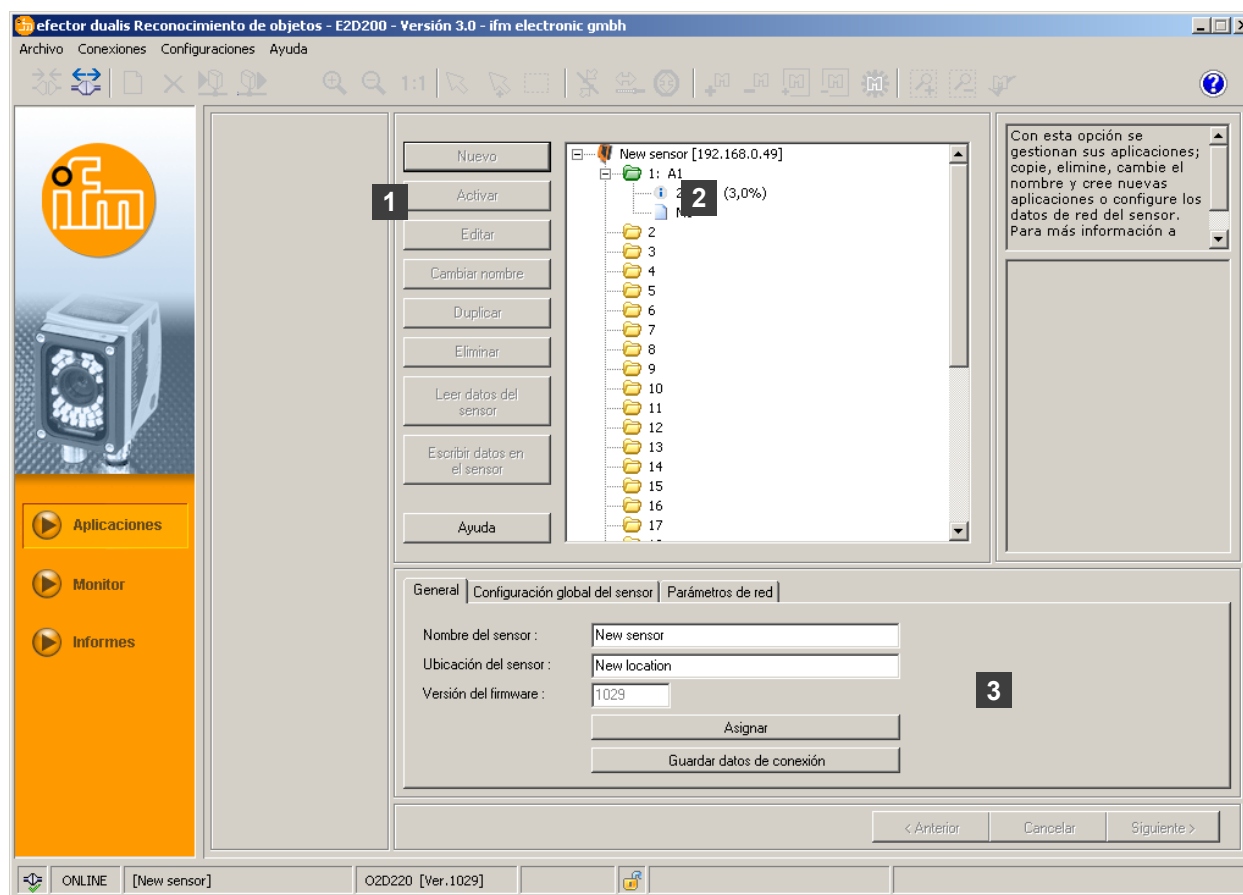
efector dualis Reconocimiento de objetos - E2D200 - Versión 3.0 - ifm electronic gmbh

Archivo Conexiones Configuraciones Ayuda

ifm

Aplicaciones

Monitor

Informes

Nuevo

Activar

Editar

Cambiar nombre

Duplicar

Eliminar

Leer datos del sensor

Escribir datos en el sensor

Ayuda

1

New sensor [192.168.0.49]
1: A1
2 (3,0%)
N
2
3
4
5
6
7
8
9
10
11
12
13
14
15
16
17

2

Con esta opción se gestionan sus aplicaciones; copie, elimine, cambie el nombre y cree nuevas aplicaciones o configure los datos de red del sensor. Para más información a

General | Configuración global del sensor | Parámetros de red

Nombre del sensor : New sensor

Ubicación del sensor : New location

Versión del firmware : 1029

Asignar

Guardar datos de conexión

3

< Anterior | Cancelar | Siguiente >

ONLINE | [New sensor] | O2D220 [Ver.1029]